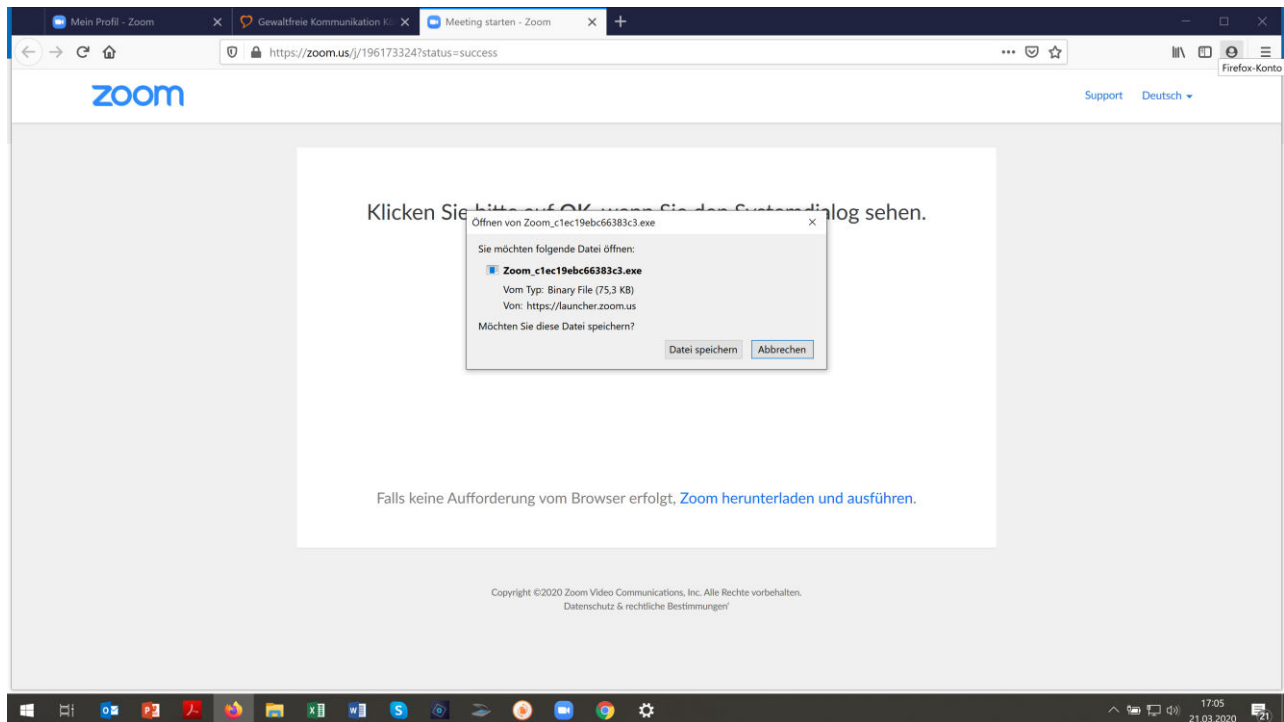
Mein Profil - Zoom

Gewaltfreie Kommunikation K

Meeting starten - Zoom

https://zoom.us/j/196173324?status=success

Firefox-Konto

zoom

Support Deutsch

Klicken Sie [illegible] log sehen.

Öffnen von Zoom_c1ec19ebc66383c3.exe

Sie möchten folgende Datei öffnen:

Zoom_c1ec19ebc66383c3.exe

Vom Typ: Binary File (75,3 KB)

Von: https://launcher.zoom.us

Möchten Sie diese Datei speichern?

Datei speichern Abbrechen

Falls keine Aufforderung vom Browser erfolgt, Zoom herunterladen und ausführen.

Copyright ©2020 Zoom Video Communications, Inc. Alle Rechte vorbehalten.

Datenschutz & rechtliche Bestimmungen'

17:05

21.03.2020

21